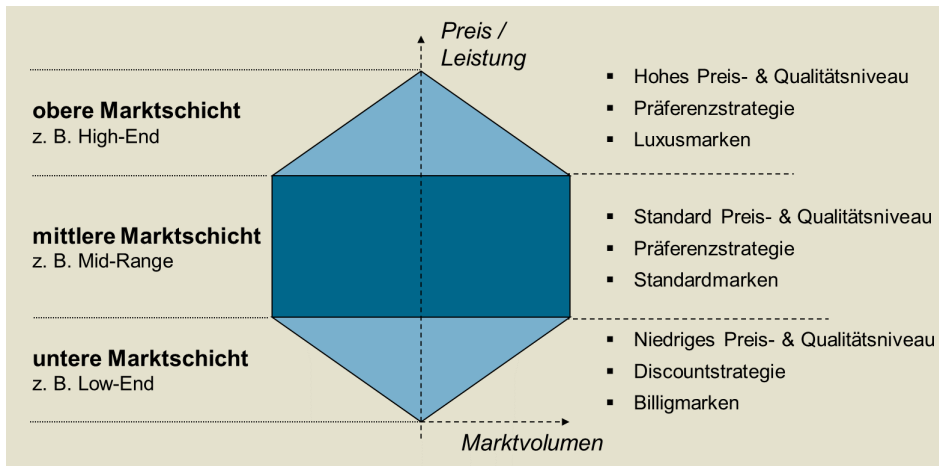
Preis / Leistung

obere Marktschicht
z. B. High-End

- Hohes Preis- & Qualitätsniveau
- Präferenzstrategie
- Luxusmarken

mittlere Marktschicht
z. B. Mid-Range

- Standard Preis- & Qualitätsniveau
- Präferenzstrategie
- Standardmarken

untere Marktschicht
z. B. Low-End

- Niedriges Preis- & Qualitätsniveau
- Discountstrategie
- Billigmarken

Marktvolumen